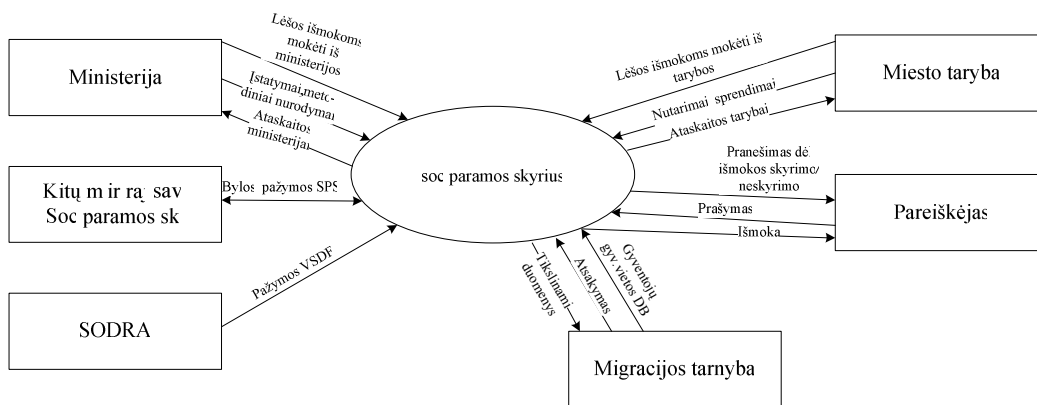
Ministerija

Lėšos išmokoms mokėti iš ministerijos

Įstatymai,metodiniai nurodymai

Ataskaitos ministerijai

Kitų m ir r. sav Soc paramos sk

Bylos pažymos SPS

SODRA

Pažymos VSDF

soc paramos skyrius

Lėšos išmokoms mokėti iš tarybos

Nutarimai sprendimai

Ataskaitos tarybai

Miesto taryba

Pranešimas dėl išmokos skyrimo/ neskyrimo

Prašymas

Išmoka

Pareiškėjas

Tikslinami duomenys

Atsakymas

Gyventojų gyv. vietos DB

Migracijos tarnyba